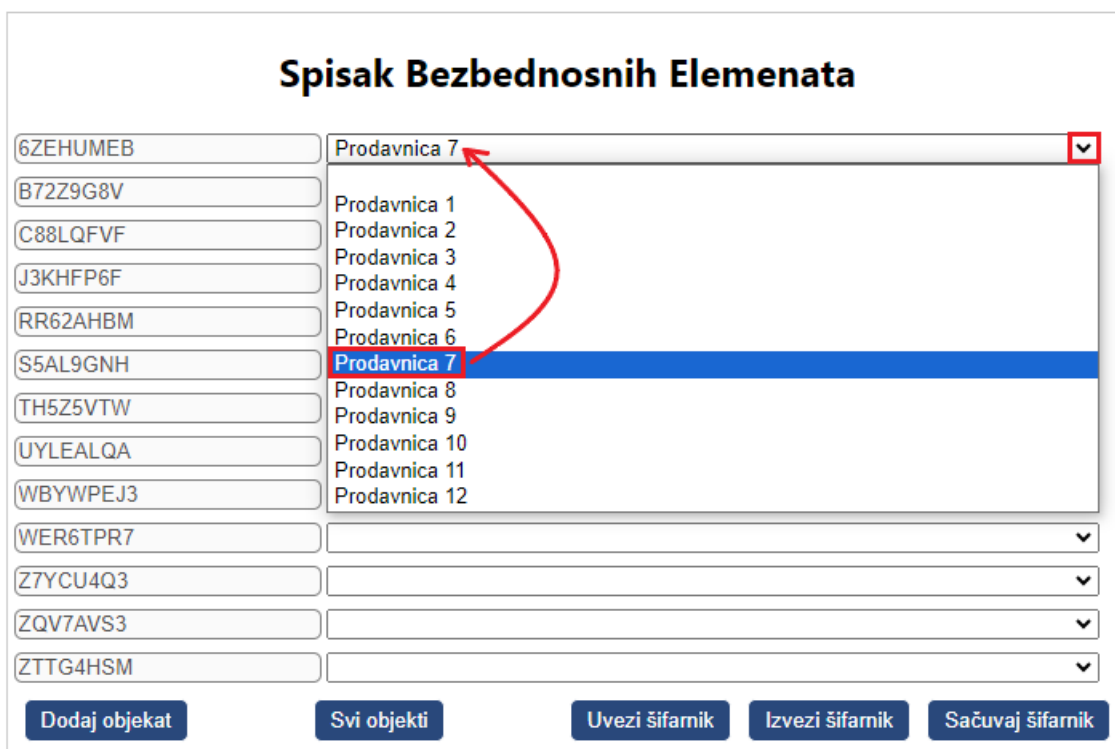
Spisak Bezbednosnih Elemenata

6ZEHUMEB
Prodavnica 7

Prodavnica 1
Prodavnica 2
Prodavnica 3
Prodavnica 4
Prodavnica 5
Prodavnica 6
Prodavnica 7
Prodavnica 8
Prodavnica 9
Prodavnica 10
Prodavnica 11
Prodavnica 12

B72Z9G8V
C88LQFVF
J3KHFP6F
RR62AHBM
S5AL9GNH
TH5Z5VTW
UYLEALQA
WBYWPEJ3
WER6TPR7
Z7YCU4Q3
ZQV7AVS3
ZTTG4HSM

Dodaj objekat
Svi objekti
Uvezi šifarnik
Izvezi šifarnik
Sačuvaj šifarnik